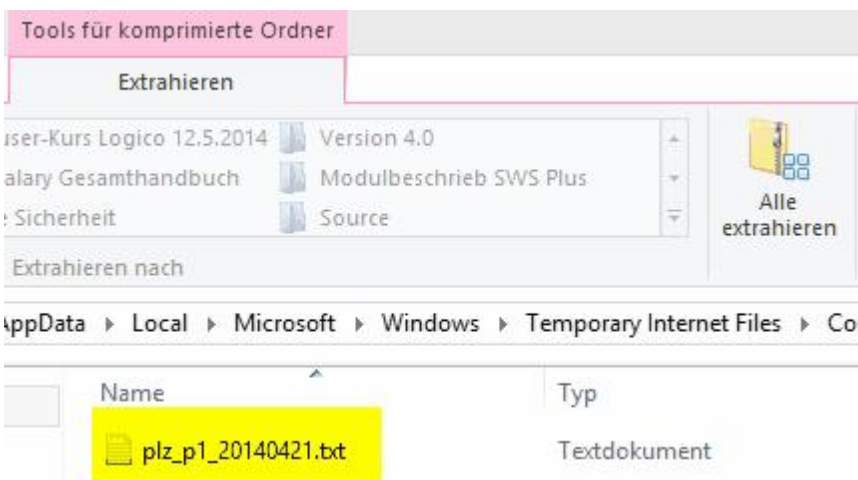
Tools für komprimierte Ordner

Extrahieren

user-Kurs Logico 12.5.2014 | Version 4.0
alary Gesamthandbuch | Modulbeschrieb SWS Plus
Sicherheit | Source

Extrahieren nach

Alle extrahieren

AppData ▸ Local ▸ Microsoft ▸ Windows ▸ Temporary Internet Files ▸ Co

| Name | Typ |
|---|---|
| plz_p1_20140421.txt | Textdokument |